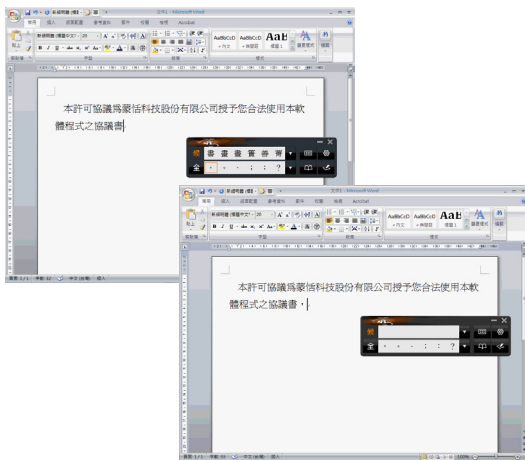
文件1 - Microsoft Word

常用 插入 版面配置 參考資料 郵件 校閱 檢視 Acrobat

AaBbCcD AaBbCcD AaB

本許可協議爲蒙恬科技股份有限公司授予您合法使用本軟體程式之協議書

書 畫 畫 晝 書 膏

全 , 、 。 ； ： ？

文件1 - Microsoft Word

常用 插入 版面配置 參考資料 郵件 校閱 檢視 Acrobat

AaBbCcD AaBbCcD AaB

本許可協議爲蒙恬科技股份有限公司授予您合法使用本軟體程式之協議書，|

全 , 、 。 ； ： ？